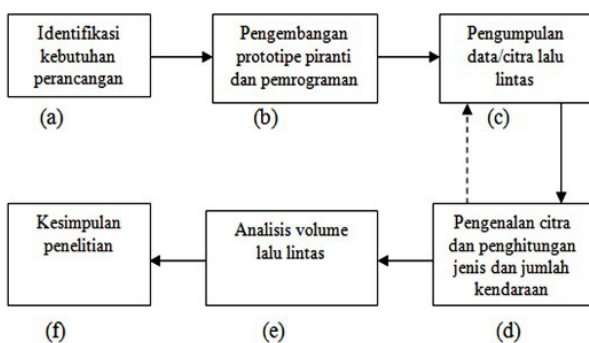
Identifikasi kebutuhan perancangan
(a)

Pengembangan prototipe piranti dan pemrograman
(b)

Pengumpulan data/citra lalu lintas
(c)

Pengenalan citra dan penghitungan jenis dan jumlah kendaraan
(d)

Analisis volume lalu lintas
(e)

Kesimpulan penelitian
(f)